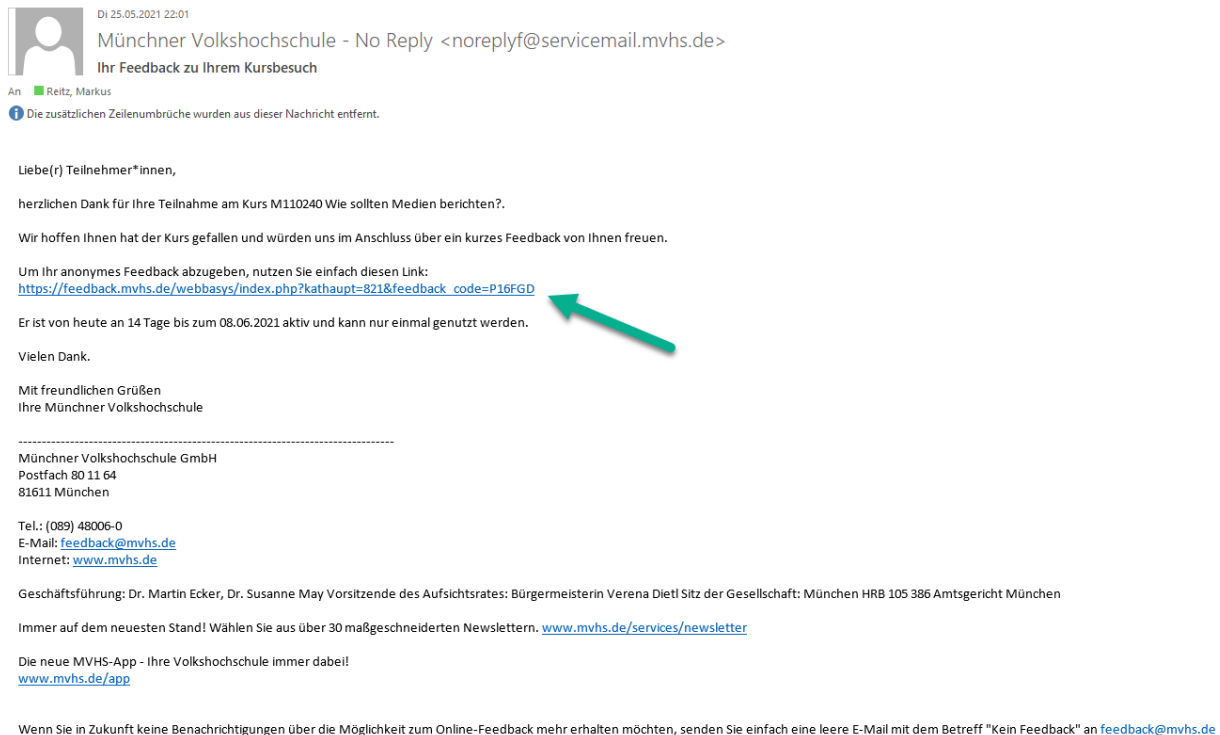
Di 25.05.2021 22:01
Münchner Volkshochschule - No Reply <noreplyf@servicemail.mvhs.de>
Ihr Feedback zu Ihrem Kursbesuch
An Reitz, Markus
Die zusätzlichen Zeilenumbrüche wurden aus dieser Nachricht entfernt.

Liebe(r) Teilnehmer*innen,

herzlichen Dank für Ihre Teilnahme am Kurs M110240 Wie sollten Medien berichten?.

Wir hoffen Ihnen hat der Kurs gefallen und würden uns im Anschluss über ein kurzes Feedback von Ihnen freuen.

Um Ihr anonymes Feedback abzugeben, nutzen Sie einfach diesen Link:
https://feedback.mvhs.de/webbasys/index.php?kathaupt=821&feedback_code=P16FGD

Er ist von heute an 14 Tage bis zum 08.06.2021 aktiv und kann nur einmal genutzt werden.

Vielen Dank.

Mit freundlichen Grüßen
Ihre Münchner Volkshochschule

--------------------------------------------------------------------------------
Münchner Volkshochschule GmbH
Postfach 80 11 64
81611 München

Tel.: (089) 48006-0
E-Mail: feedback@mvhs.de
Internet: www.mvhs.de

Geschäftsführung: Dr. Martin Ecker, Dr. Susanne May Vorsitzende des Aufsichtsrates: Bürgermeisterin Verena Dietl Sitz der Gesellschaft: München HRB 105 386 Amtsgericht München

Immer auf dem neuesten Stand! Wählen Sie aus über 30 maßgeschneiderten Newslettern. www.mvhs.de/services/newsletter

Die neue MVHS-App - Ihre Volkshochschule immer dabei!
www.mvhs.de/app

Wenn Sie in Zukunft keine Benachrichtigungen über die Möglichkeit zum Online-Feedback mehr erhalten möchten, senden Sie einfach eine leere E-Mail mit dem Betreff "Kein Feedback" an feedback@mvhs.de